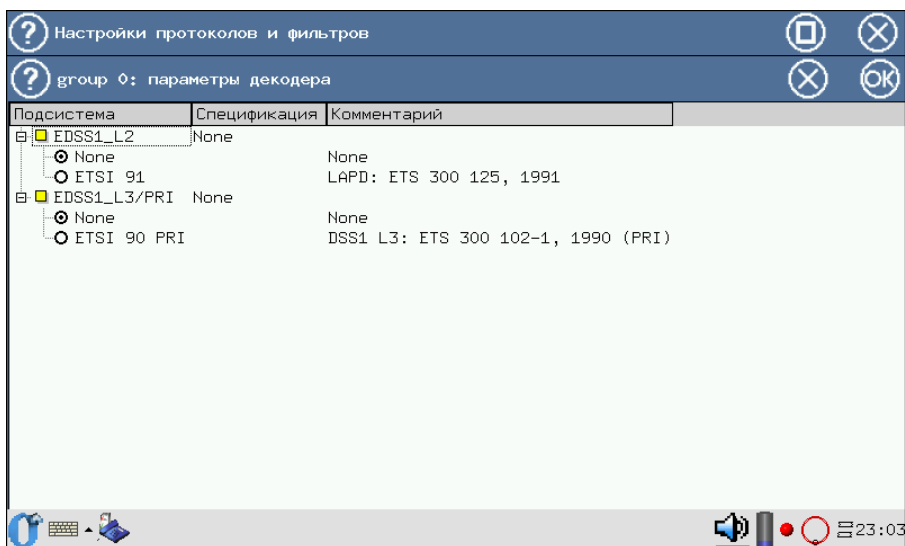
Настройки протоколов и фильтров

group 0: параметры декодера

OK

| Подсистема | Спецификация | Комментарий |
|---|---|---|
| EDSS1_L2 | None | |
| None | | None |
| ETSI 91 | | LAPD: ETS 300 125, 1991 |
| EDSS1_L3/PRI | None | |
| None | | None |
| ETSI 90 PRI | | DSS1 L3: ETS 300 102-1, 1990 (PRI) |

23:03